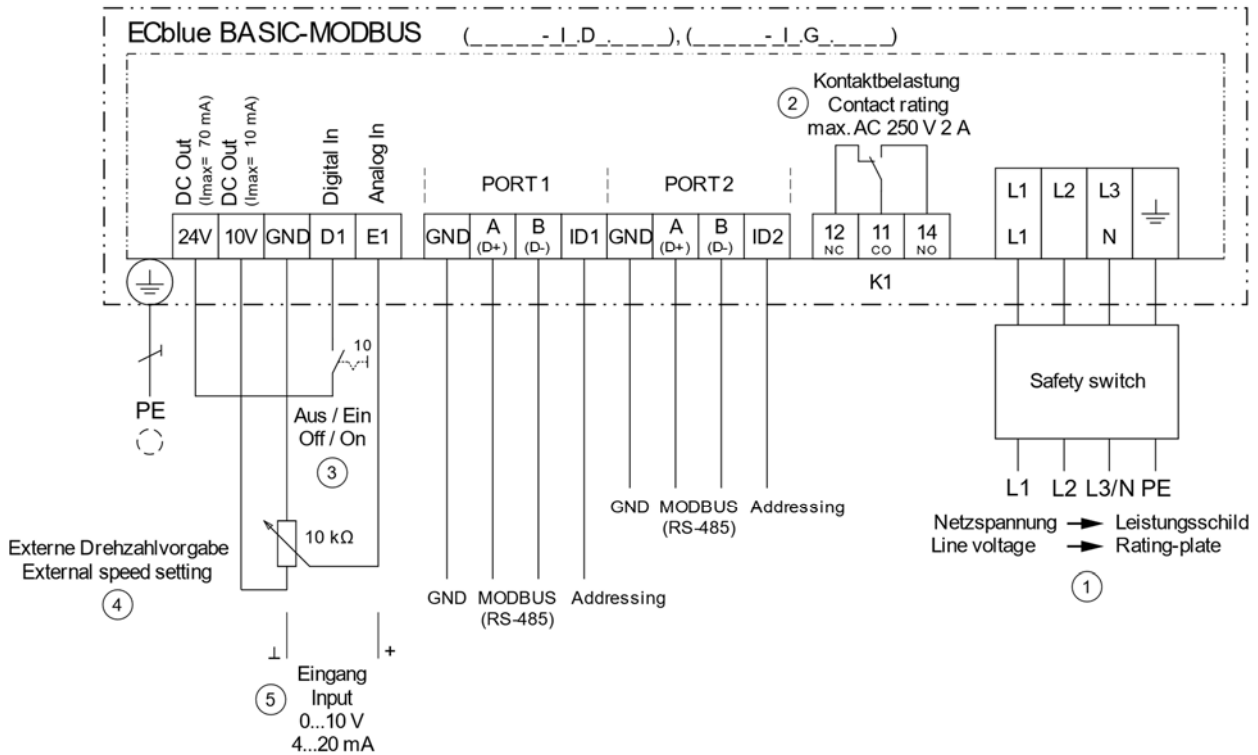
ECblue BASIC-MODBUS (_ _ _ _ _-_I_.D_._ _ _ _), (_ _ _ _ _-_I_.G_._ _ _ _)

② Kontaktbelastung
Contact rating
max. AC 250 V 2 A

DC Out (Imax= 70 mA)
DC Out (Imax= 10 mA)
Digital In
Analog In

PORT 1
PORT 2

24V | 10V | GND | D1 | E1

GND | A (D+) | B (D-) | ID1 | GND | A (D+) | B (D-) | ID2

12 NC | 11 CO | 14 NO

L1 | L2 | L3
L1 | | N

K1

10

PE

Aus / Ein
Off / On
③

Safety switch

L1 L2 L3/N PE

GND MODBUS (RS-485) Addressing

Netzspannung → Leistungsschild
Line voltage → Rating-plate
①

Externe Drehzahlvorgabe
External speed setting
④

10 kΩ

GND MODBUS (RS-485) Addressing

⊥ +
Eingang
Input
⑤ 0...10 V
4...20 mA